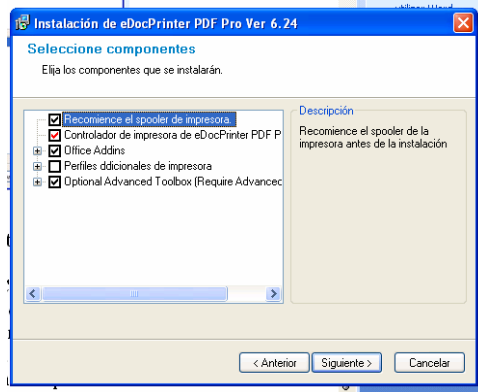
Instalación de eDocPrinter PDF Pro Ver 6.24

Seleccione componentes

Elija los componentes que se instalarán.

Recomience el spooler de impresora.
Controlador de impresora de eDocPrinter PDF P
Office Addins
Perfiles ddicionales de impresora
Optional Advanced Toolbox (Require Advancec

Descripción

Recomience el spooler de la impresora antes de la instalación

< Anterior
Siguiente >
Cancelar